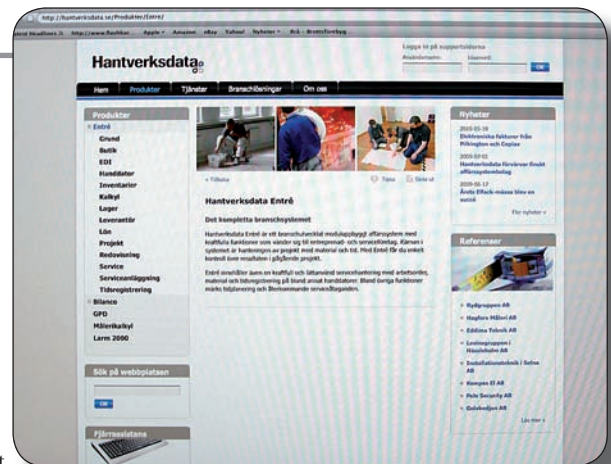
http://hantverksdata.se/Produkter/Entre/

Latest Headlines http://www.flashbar Apple Amazon eBay Yahoo! Nyheter Bcd - Brottsforebyg

Hantverksdata

Logga in på supportsidorna
Användarnamn: Lösenord:
OK

Hem Produkter Tjänster Branschlösningar Om oss

Produkter
» Entré
Grund
Butik
EDI
Handdator
Inventarier
Kalkyl
Lager
Leverantör
Lön
Projekt
Redovisning
Service
Serviceanläggning
Tidsregistrering
» Bilanco
GPD
Målerikalkyl
Larm 2000

Sök på webbplatsen
OK

Fjärrassistans

« Tillbaka Tipsa Skriv ut

Hantverksdata Entré

Det kompletta branschsystemet

Hantverksdata Entré är ett branschutvecklat modulappbyggt affärssystem med kraftfulla funktioner som vänder sig till entreprenad- och serviceföretag. Kärnan i systemet är hanteringen av projekt med material och tid. Med Entré får du enkelt kontroll över resultaten i pågående projekt.

Entré innehåller även en kraftfull och lättanvänd servicehantering med arbetsorder, material och tidsregistrering på bland annat handdatorer. Bland övriga funktioner märks tidplanering och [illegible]

Nyheter
2010-05-18
Elektroniska fakturor från Pilkington och Copiax
2009-07-01
Hantverksdata förvärvar finskt affärssystemsbolag
2009-05-17
Årets Elfack-mässa blev en succé
Fler nyheter »

Referenser
» Byggruppen AB
» Hagfors Måleri AB
» Eddima Teknik AB
» Lavingruppen i Hässleholm AB
» Installationsteknik i Solna AB
» Kempes El AB
» Palo Security AB
» Gelebodjen AB
Läs mer »